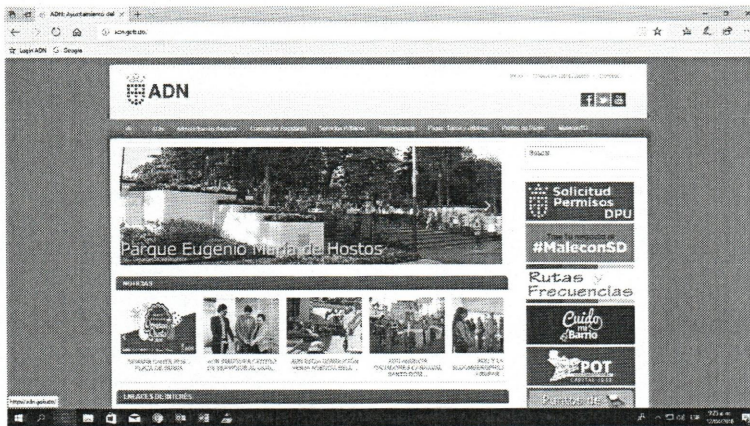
ADN: Ayuntamiento del ×

adn.gob.do

Login ADN   Google

ADN

Parque Eugenio María de Hostos

NOTICIAS

ENLACES DE INTERÉS

Buscar

Solicitud Permisos DPU

#MaleconSD

Rutas y Frecuencias

Cuido mi Barrio

POT

https://adn.gob.do/